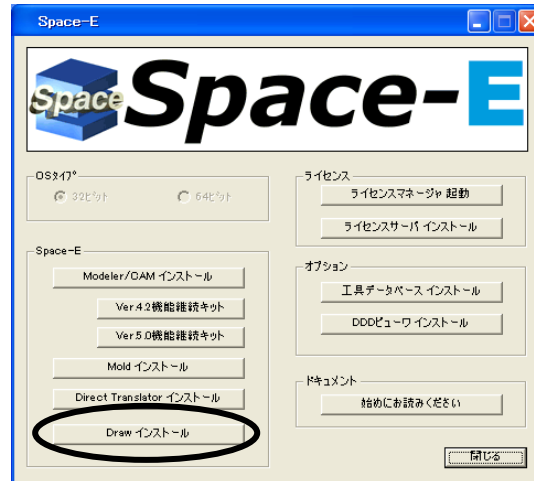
Space-E

Space Space-E

OSタイプ
32ビット
64ビット

Space-E
Modeler/CAM インストール
Ver.4.2機能継続キット
Ver.5.0機能継続キット
Mold インストール
Direct Translator インストール
Draw インストール

ライセンス
ライセンスマネージャ 起動
ライセンスサーバ インストール

オプション
工具データベース インストール
DDDビューワ インストール

ドキュメント
始めにお読みください

閉じる